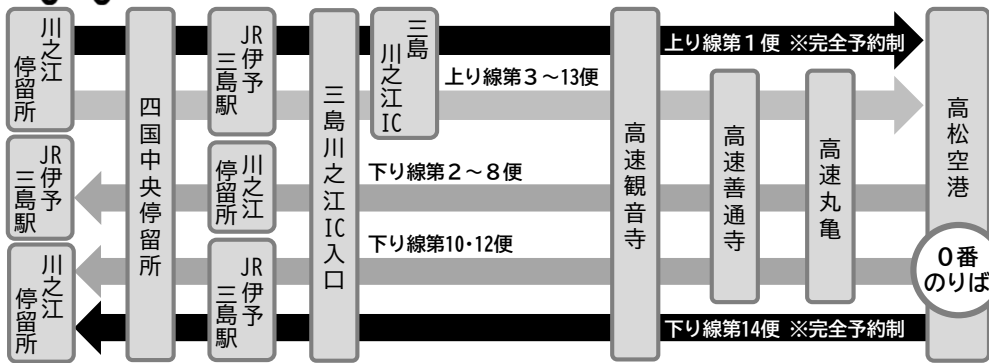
川之江停留所

JR伊予三島駅

川之江停留所

四国中央停留所

JR伊予三島駅

川之江停留所

JR伊予三島駅

三島川之江IC入口

三島川之江IC

上り線第1便 ※完全予約制

上り線第3～13便

下り線第2～8便

下り線第10・12便

下り線第14便 ※完全予約制

高速観音寺

高速善通寺

高速丸亀

高松空港

0番のりば